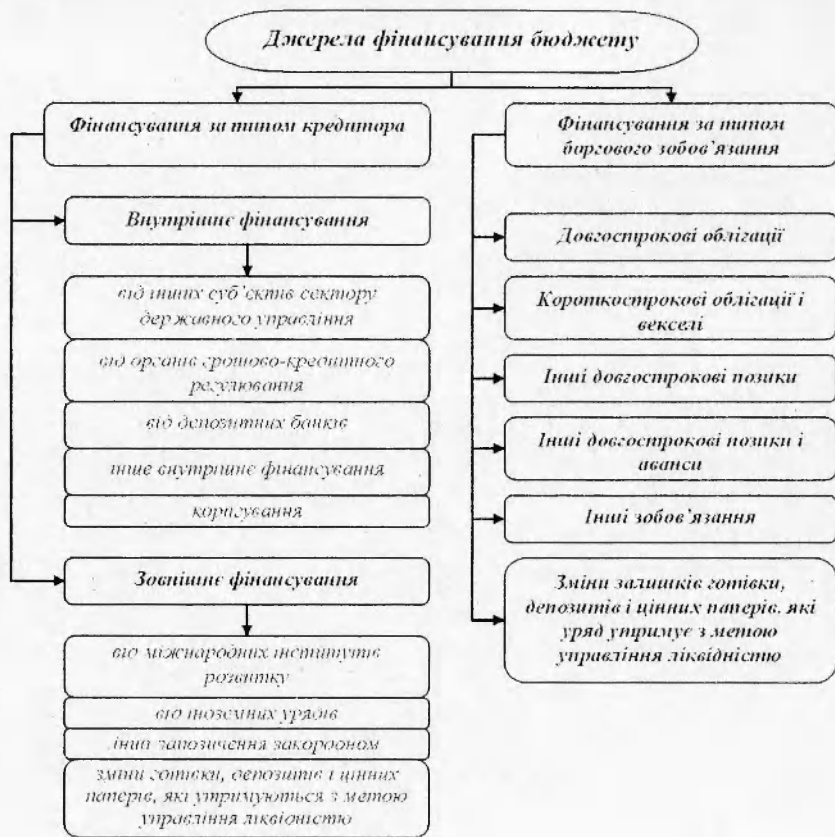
Джерела фінансування бюджету

Фінансування за типом кредитора

Внутрішнє фінансування

від інших суб'єктів сектору державного управління

від органів грошово-кредитного регулювання

від депозитних банків

інше внутрішнє фінансування

коригування

Зовнішнє фінансування

від міжнародних інститутів розвитку

від іноземних урядів

інші запозичення закордоном

зміни готівки, депозитів і цінних паперів, які утримуються з метою управління ліквідністю

Фінансування за типом боргового зобов'язання

Довгострокові облігації

Короткострокові облігації і векселі

Інші довгострокові позики

Інші довгострокові позики і аванси

Інші зобов'язання

Зміни залишків готівки, депозитів і цінних паперів, які уряд утримує з метою управління ліквідністю